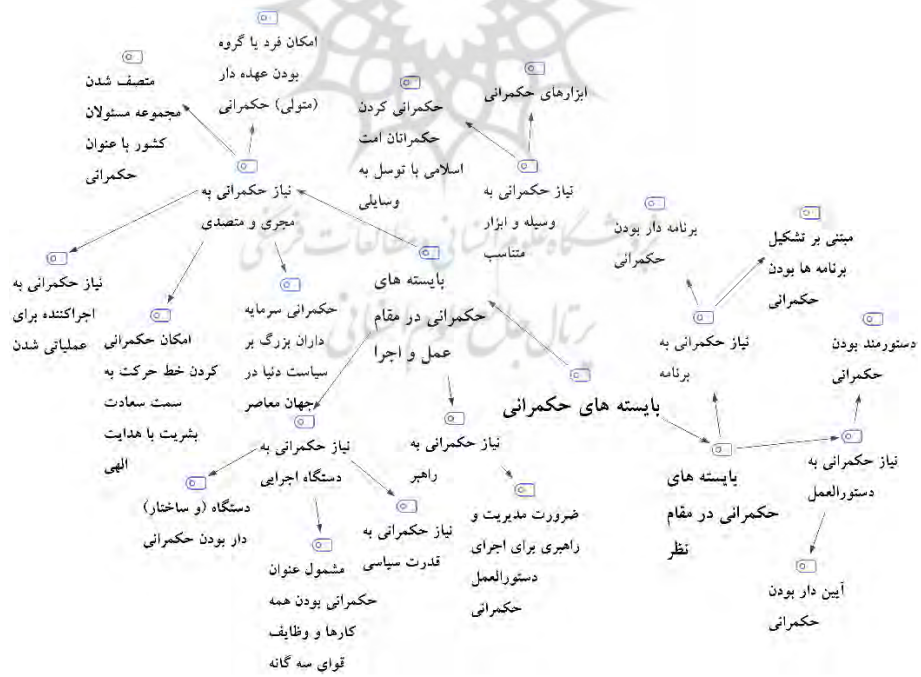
امکان فرد یا گروه بودن عهده دار (متولی) حکمرانی

متصف شدن مجموعه مسئولان کشور با عنوان حکمرانی

ابزارهای حکمرانی

حکمرانی کردن حکمرانان امت اسلامی با توسل به وسایلی

نیاز حکمرانی به وسیله و ابزار متناسب

نیاز حکمرانی به مجری و متصدی

برنامه دار بودن حکمرانی

مبتنی بر تشکیل برنامه ها بودن حکمرانی

نیاز حکمرانی به اجراکننده برای عملیاتی شدن

بایسته های حکمرانی در مقام عمل و اجرا

امکان حکمرانی کردن خط حرکت به سمت سعادت بشریت با هدایت الهی

حکمرانی سرمایه داران بزرگ بر سیاست دنیا در جهان معاصر

نیاز حکمرانی به برنامه

دستورمند بودن حکمرانی

بایسته های حکمرانی

نیاز حکمرانی به دستگاه اجرایی

نیاز حکمرانی به راهبر

بایسته های حکمرانی در مقام نظر

نیاز حکمرانی به دستورالعمل

دستگاه (و ساختار) دار بودن حکمرانی

نیاز حکمرانی به قدرت سیاسی

ضرورت مدیریت و راهبری برای اجرای دستورالعمل حکمرانی

مشمول عنوان حکمرانی بودن همه کارها و وظایف قوای سه گانه

آیین دار بودن حکمرانی